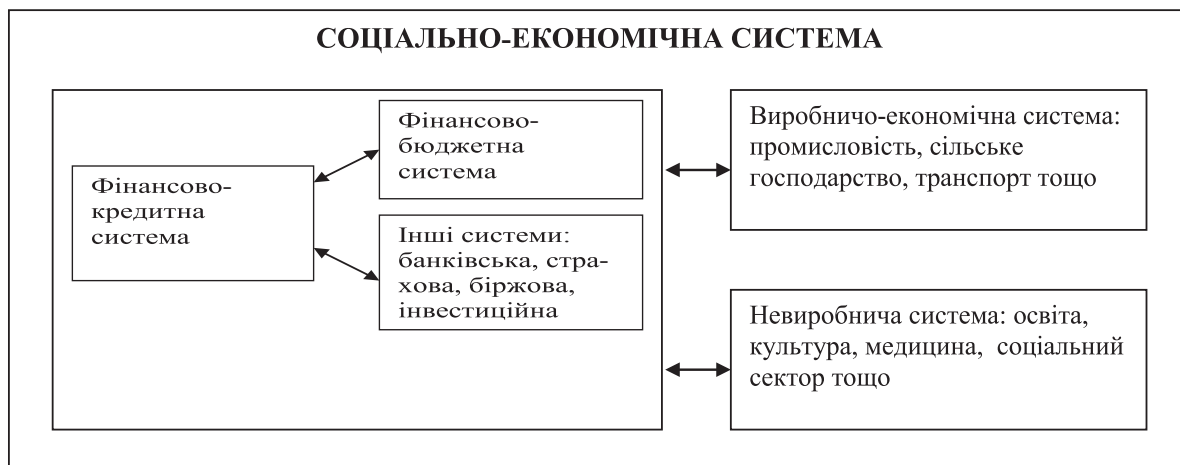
СОЦІАЛЬНО-ЕКОНОМІЧНА СИСТЕМА

Фінансово-кредитна система

Фінансово-бюджетна система

Інші системи: банківська, страхова, біржова, інвестиційна

Виробничо-економічна система: промисловість, сільське господарство, транспорт тощо

Невиробнича система: освіта, культура, медицина, соціальний сектор тощо